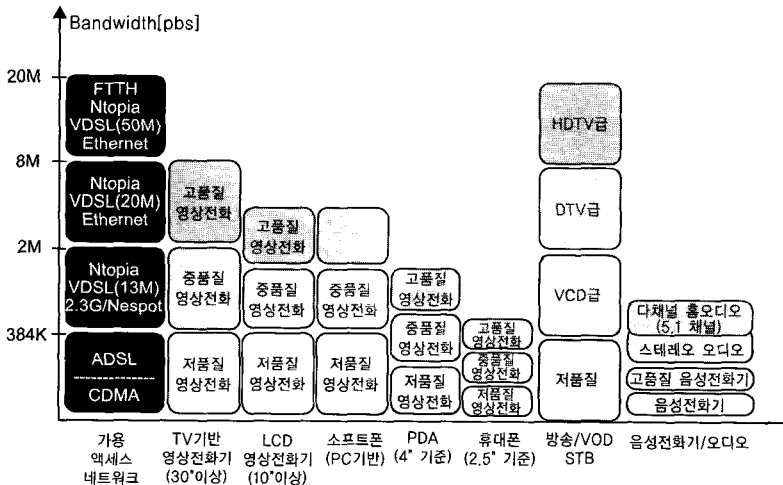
Bandwidth[pbs]

20M

8M

2M

384K

FTTH
Ntopia
VDSL(50M)
Ethernet

Ntopia
VDSL(20M)
Ethernet

Ntopia
VDSL(13M)
2.3G/Nespot

ADSL
CDMA

고품질
영상전화

중품질
영상전화

저품질
영상전화

고품질
영상전화

중품질
영상전화

저품질
영상전화

중품질
영상전화

저품질
영상전화

고품질
영상전화

중품질
영상전화

저품질
영상전화

고품질
영상전화

중품질
영상전화

저품질
영상전화

HDTV급

DTV급

VCD급

저품질

다채널 홈오디오
(5.1 채널)

스테레오 오디오

고품질 음성전화기

음성전화기

가용
액세스
네트워크

TV기반
영상전화기
(30"이상)

LCD
영상전화기
(10"이상)

소프트폰
(PC기반)

PDA
(4" 기준)

휴대폰
(2.5" 기준)

방송/VOD
STB

음성전화기/오디오